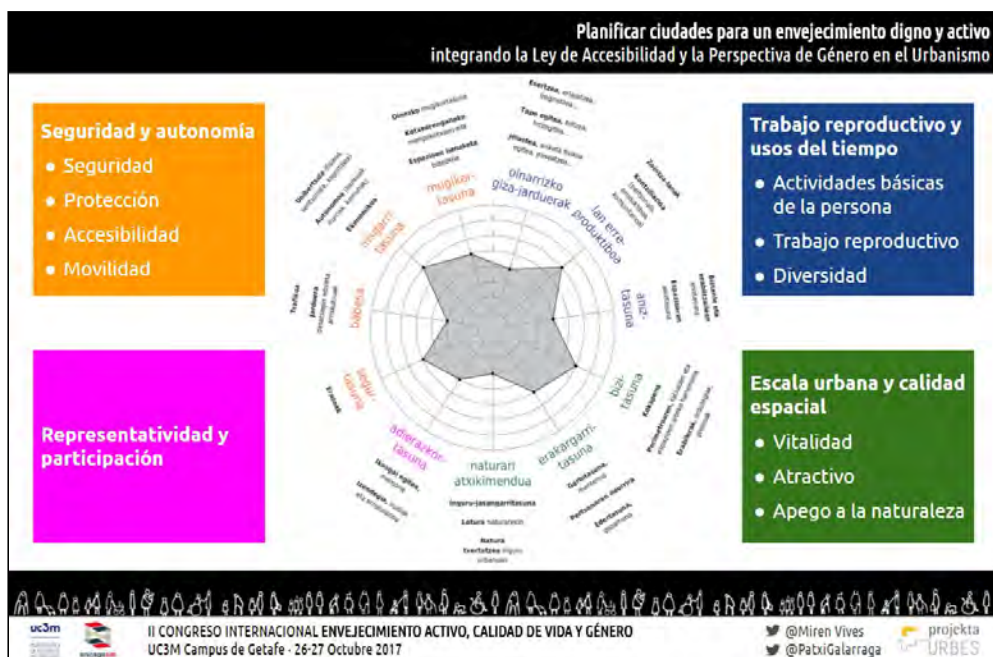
Planificar ciudades para un envejecimiento digno y activo
integrando la Ley de Accesibilidad y la Perspectiva de Género en el Urbanismo

Seguridad y autonomía
• Seguridad
• Protección
• Accesibilidad
• Movilidad

Trabajo reproductivo y usos del tiempo
• Actividades básicas de la persona
• Trabajo reproductivo
• Diversidad

Representatividad y participación

Escala urbana y calidad espacial
• Vitalidad
• Atractivo
• Apego a la naturaleza

oinarrizko giza-jarduerak
lan erreproduktiboa
aniztasuna
bizitasuna
erakargarritasuna
naturari atxikimendua
adierazkortasuna
segurtasuna
babesa
irisgarritasuna
mugikortasuna

Ibilbideak
Garraio publikoa
Trafikoa
Jarduera
Eremu mistoak
Desnibelak
Oinezko mugikortasuna
Ikusgarritasuna
Espazioen ikusgarritasuna
Ezertzea
Tapo egitea
Jaustea
Zainketak
Kontsulta
Espazioak
Baliabide eta zerbitzuak
Ekitaldiak
Ekipamenduak
Erabilerak
Inguru-jasangarritasuna
Lotura
Natura
Egitasmoa
Ikonikotasuna
Partaidetza
Ikusgaitasuna

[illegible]

II CONGRESO INTERNACIONAL ENVEJECIMIENTO ACTIVO, CALIDAD DE VIDA Y GÉNERO
UC3M Campus de Getafe · 26-27 Octubre 2017
uc3m
@Miren Vives
@PatxiGalarraga
projekta URBES